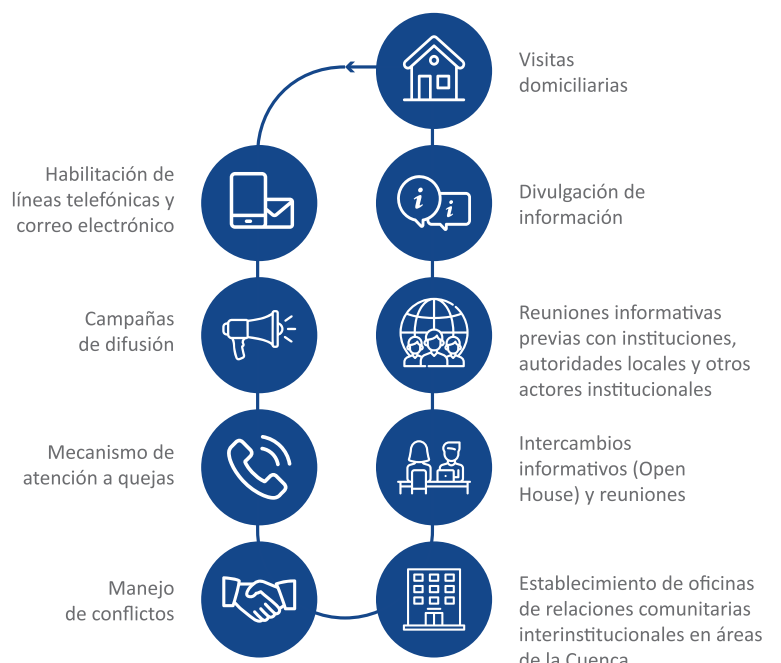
Visitas domiciliarias

Habilitación de líneas telefónicas y correo electrónico

Divulgación de información

Campañas de difusión

Reuniones informativas previas con instituciones, autoridades locales y otros actores institucionales

Mecanismo de atención a quejas

Intercambios informativos (Open House) y reuniones

Manejo de conflictos

Establecimiento de oficinas de relaciones comunitarias interinstitucionales en áreas de la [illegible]